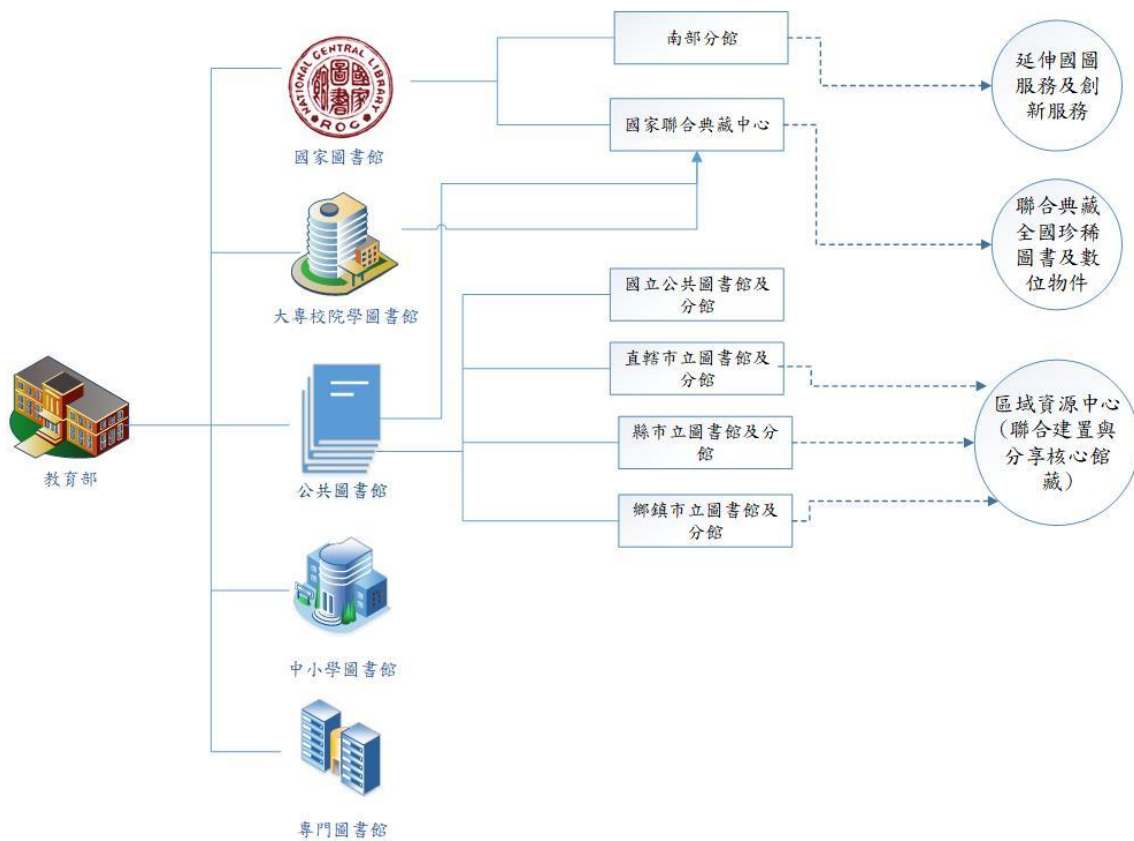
教育部

NATIONAL CENTRAL LIBRARY
國家圖書館
ROC

國家圖書館

南部分館

國家聯合典藏中心

延伸國圖服務及創新服務

聯合典藏全國珍稀圖書及數位物件

大專校院學圖書館

公共圖書館

國立公共圖書館及分館

直轄市立圖書館及分館

縣市立圖書館及分館

鄉鎮市立圖書館及分館

區域資源中心（聯合建置與分享核心館藏）

中小學圖書館

專門圖書館